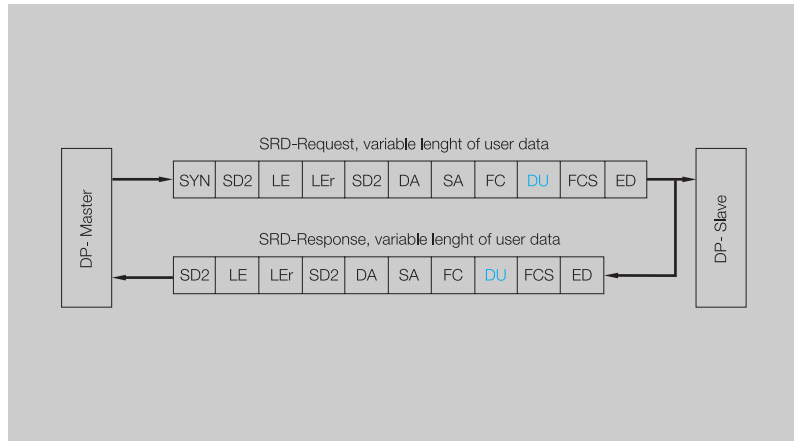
SRD-Request, variable lenght of user data

DP- Master

| SYN | SD2 | LE | LEr | SD2 | DA | SA | FC | DU | FCS | ED |
|---|---|---|---|---|---|---|---|---|---|---|

DP- Slave

SRD-Response, variable lenght of user data

| SD2 | LE | LEr | SD2 | DA | SA | FC | DU | FCS | ED |
|---|---|---|---|---|---|---|---|---|---|